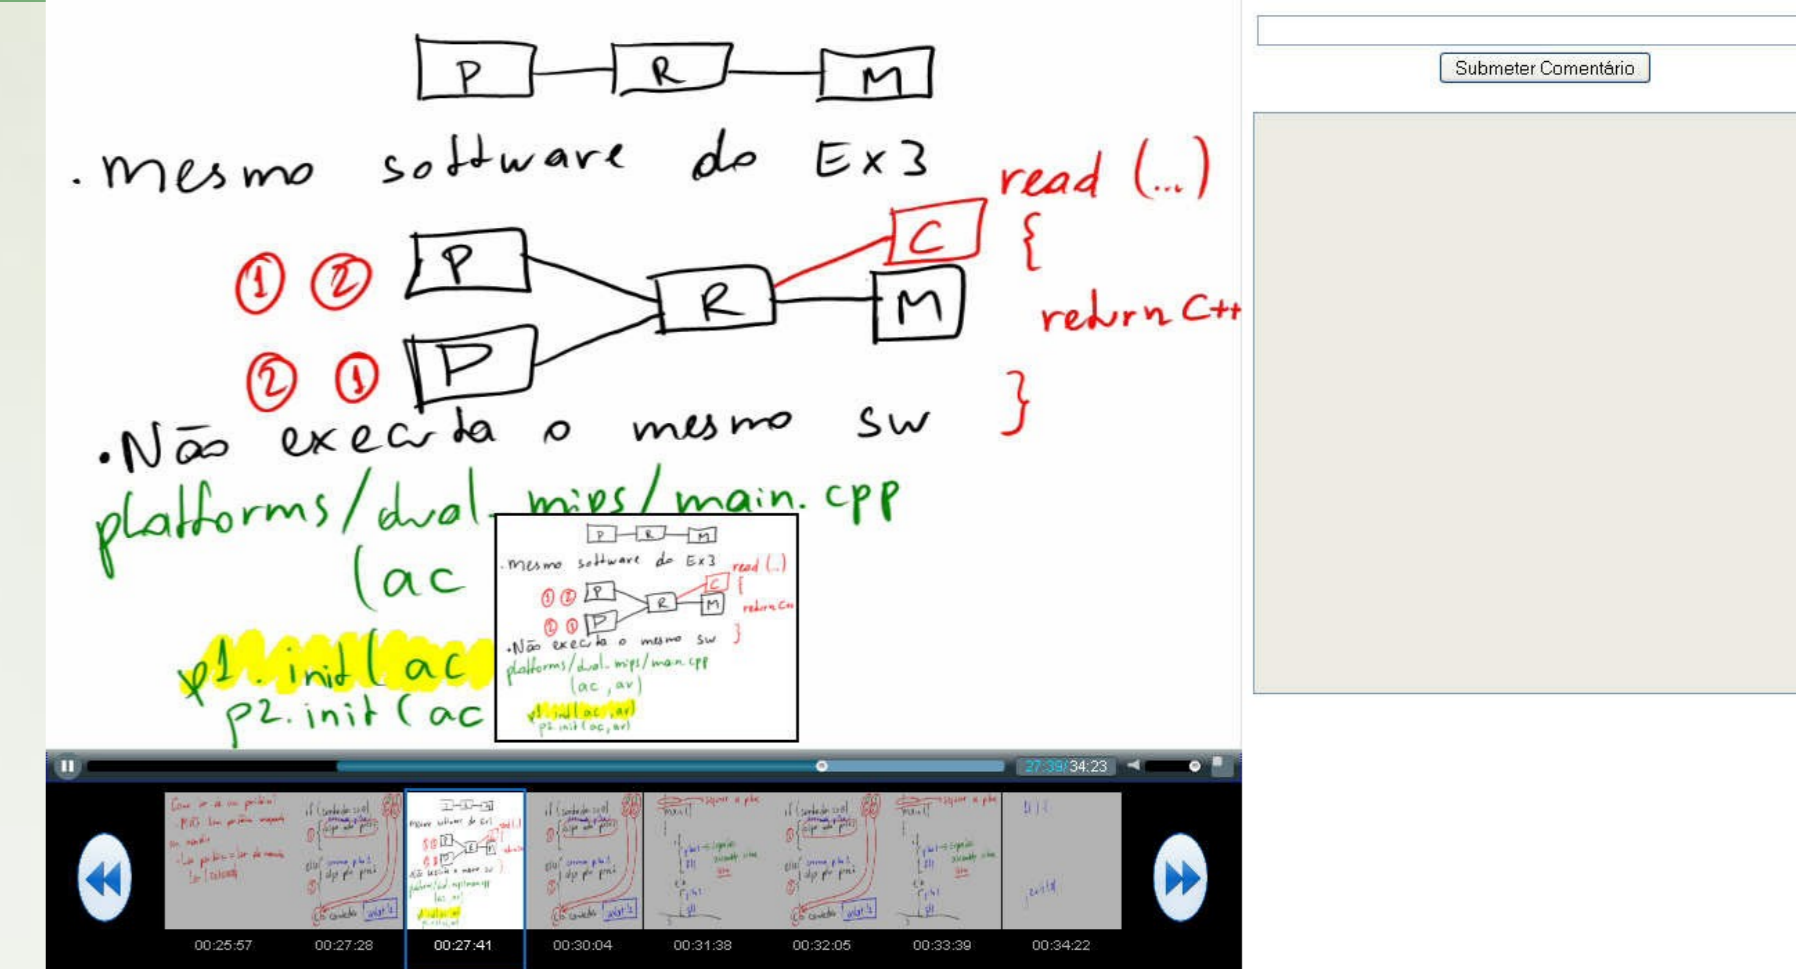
P R M

.mesmo software do Ex3

read (...)
{
return C++
}

① ② P
② ① P
R
C
M

.Não executa o mesmo sw

platforms/dual_mips/main.cpp
(ac

p1. init (ac
p2. init (ac

P R M
.mesmo software do Ex3 read (...)
① ② P R C M {
② ① P return C++
.Não executa o mesmo sw }
platforms/dual_mips/main.cpp
(ac, av)
p1. init (ac, av)
p2. init (ac, av)

27:39/34:23

00:25:57
00:27:28
00:27:41
00:30:04
00:31:38
00:32:05
00:33:39
00:34:22

Submeter Comentário